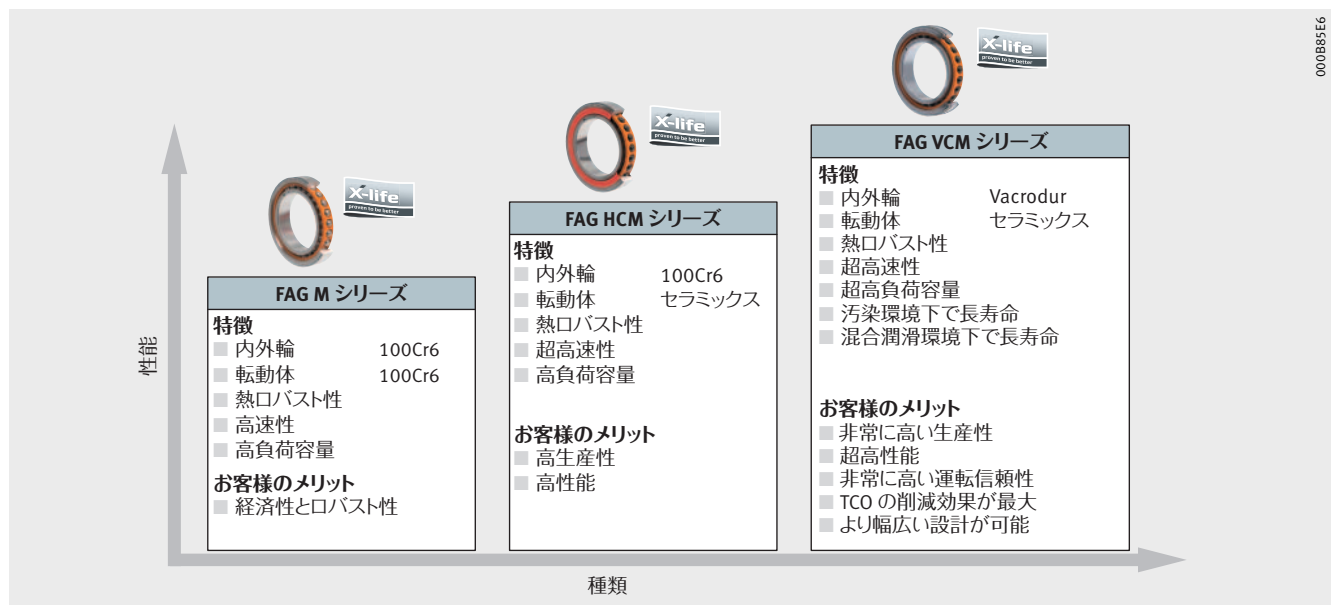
000B85E6

X-life
proven to be better

X-life
proven to be better

X-life
proven to be better

性能

FAG M シリーズ

特徴
■ 内外輪 100Cr6
■ 転動体 100Cr6
■ 熱ロバスト性
■ 高速性
■ 高負荷容量

お客様のメリット
■ 経済性とロバスト性

FAG HCM シリーズ

特徴
■ 内外輪 100Cr6
■ 転動体 セラミックス
■ 熱ロバスト性
■ 超高速性
■ 高負荷容量

お客様のメリット
■ 高生産性
■ 高性能

FAG VCM シリーズ

特徴
■ 内外輪 Vacrodur
■ 転動体 セラミックス
■ 熱ロバスト性
■ 超高速性
■ 超高負荷容量
■ 汚染環境下で長寿命
■ 混合潤滑環境下で長寿命

お客様のメリット
■ 非常に高い生産性
■ 超高性能
■ 非常に高い運転信頼性
■ TCO の削減効果が最大
■ より幅広い設計が可能

種類